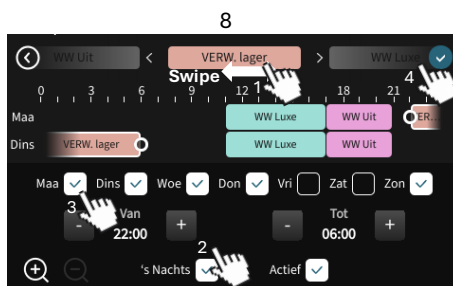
8

WW Uit

VERW. lager

WW Luxe

Swipe

1

4

0 3 6 9 12 15 18 21

Maa

WW Luxe

WW Uit

ER

Dins

VERW. lager

WW Luxe

WW Uit

Maa

Dins

Woe

Don

Vri

Zat

Zon

3

Van

22:00

Tot

06:00

2

's Nachts

Actief